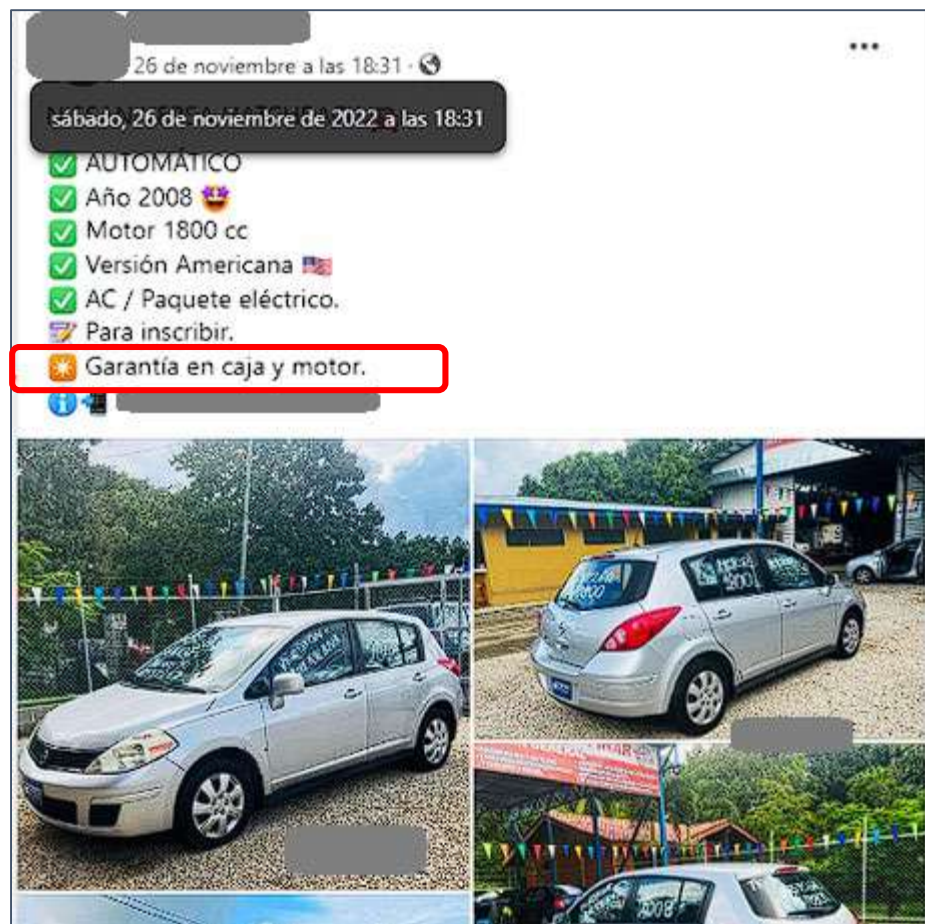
26 de noviembre a las 18:31 ·

sábado, 26 de noviembre de 2022 a las 18:31

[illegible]

✅ AUTOMÁTICO
✅ Año 2008 🤩
✅ Motor 1800 cc
✅ Versión Americana 🇺🇸
✅ AC / Paquete eléctrico.
📝 Para inscribir.
✴️ Garantía en caja y motor.
ℹ️📲

...